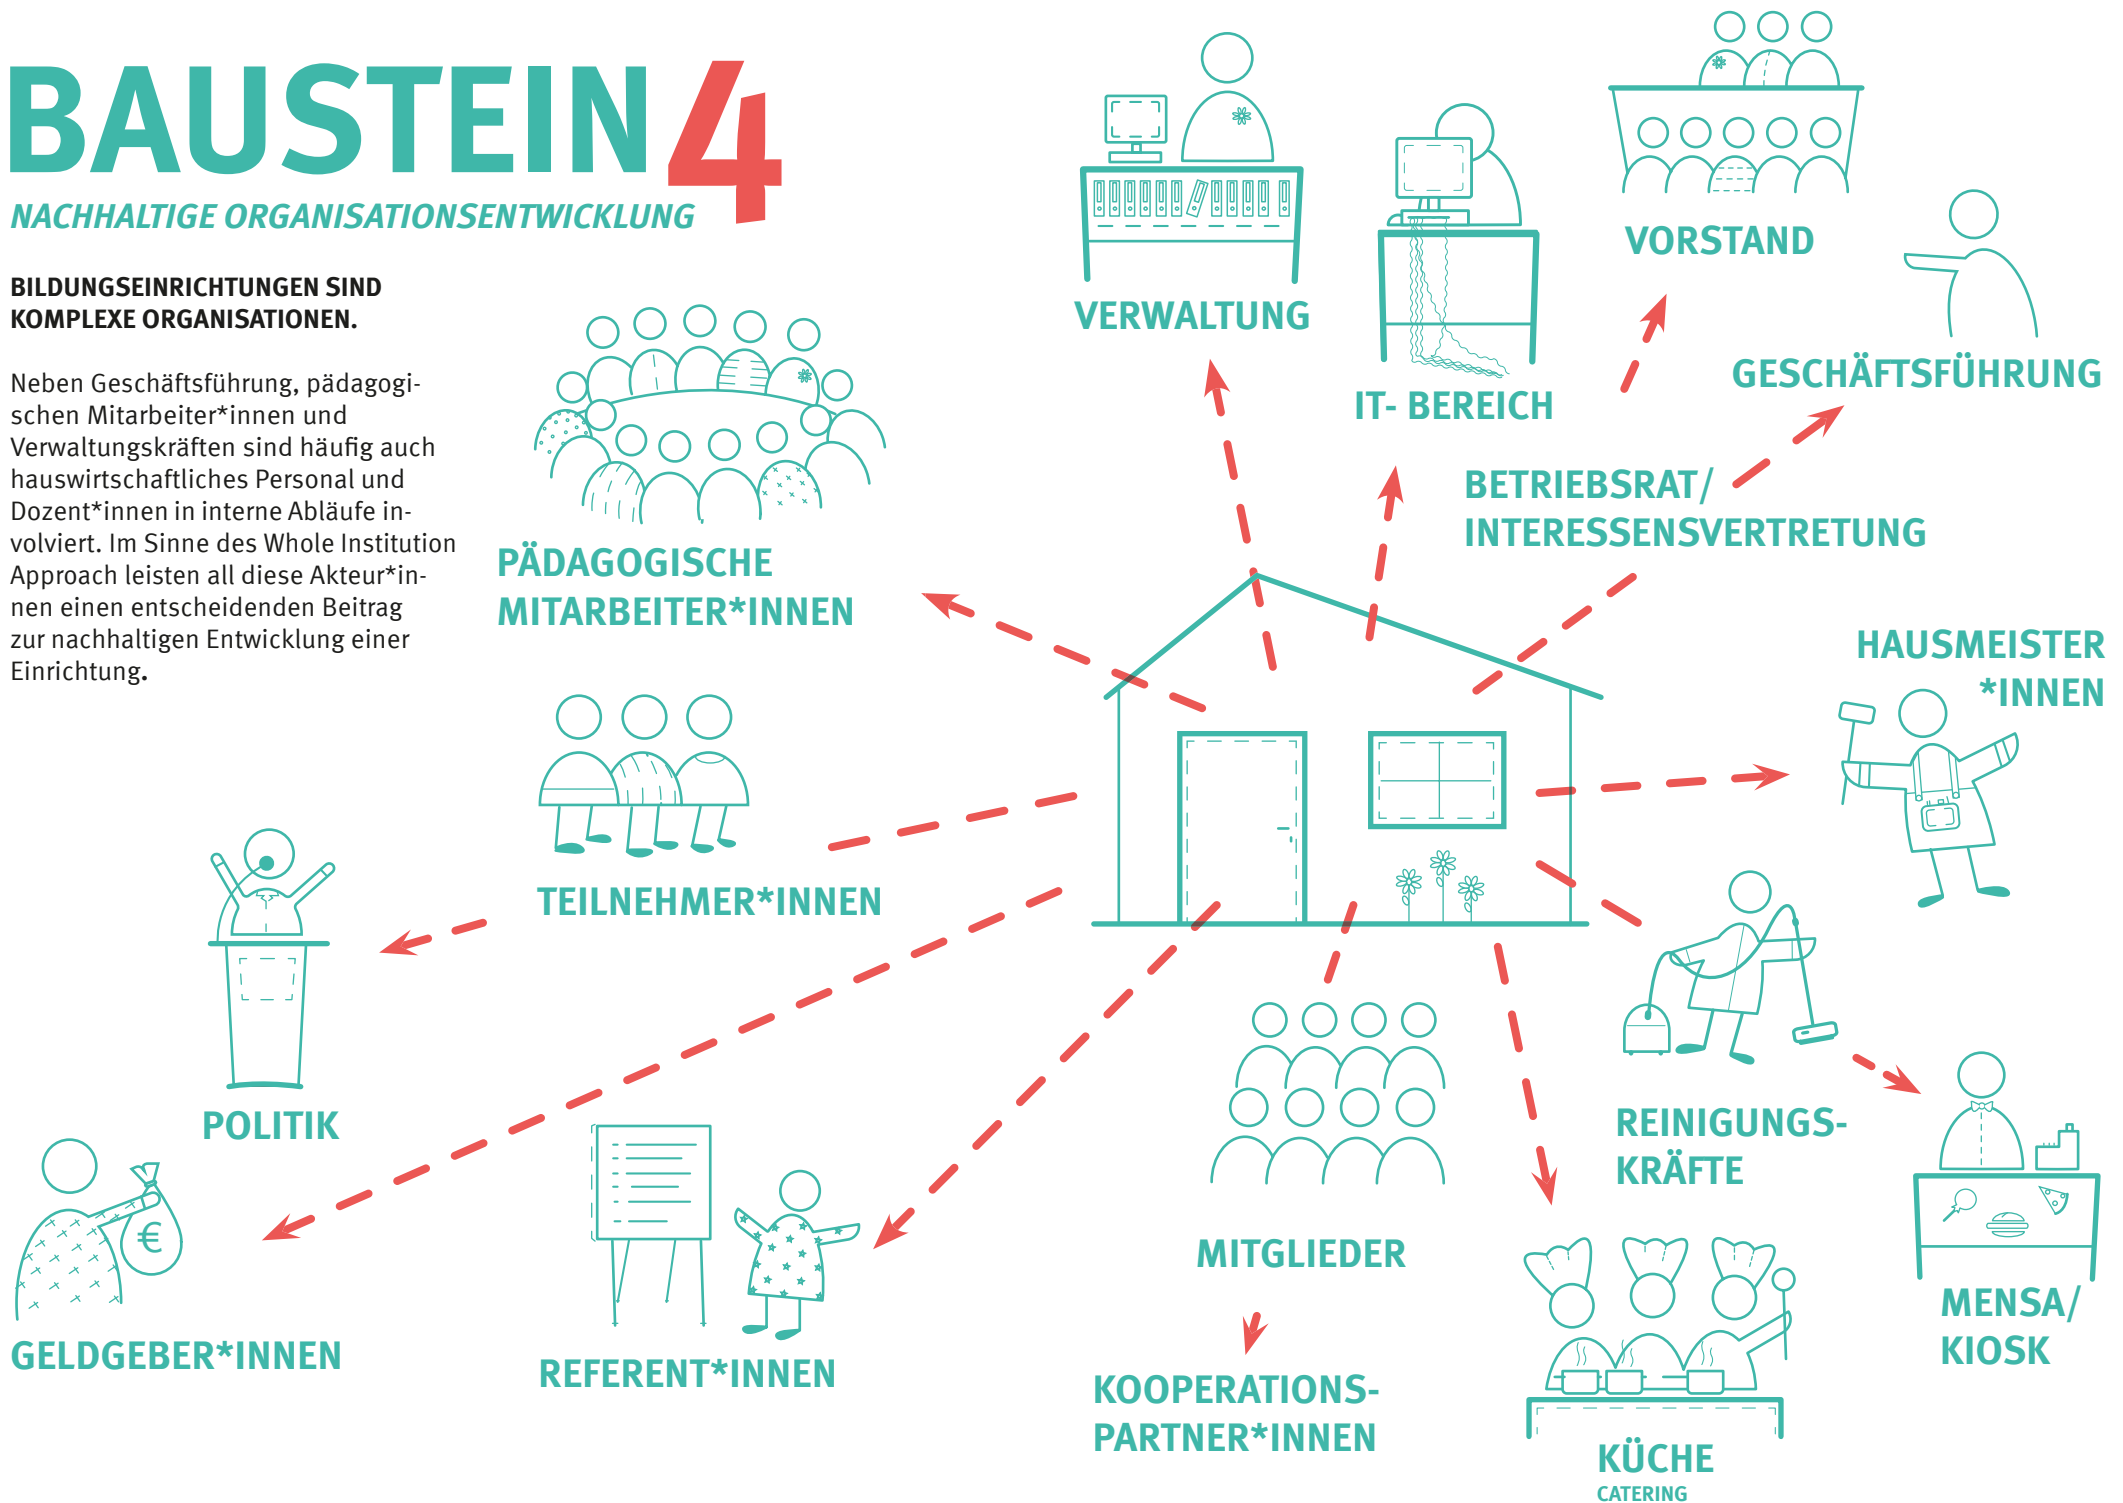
BAUSTEIN 4

NACHHALTIGE ORGANISATIONSENTWICKLUNG

BILDUNGSEINRICHTUNGEN SIND KOMPLEXE ORGANISATIONEN.

Neben Geschäftsführung, pädagogischen Mitarbeiter*innen und Verwaltungskräften sind häufig auch hauswirtschaftliches Personal und Dozent*innen in interne Abläufe involviert. Im Sinne des Whole Institution Approach leisten all diese Akteur*innen einen entscheidenden Beitrag zur nachhaltigen Entwicklung einer Einrichtung.

VERWALTUNG

IT- BEREICH

VORSTAND

GESCHÄFTSFÜHRUNG

BETRIEBSRAT/ INTERESSENSVERTRETUNG

PÄDAGOGISCHE MITARBEITER*INNEN

HAUSMEISTER *INNEN

TEILNEHMER*INNEN

POLITIK

REINIGUNGS-KRÄFTE

MITGLIEDER

GELDGEBER*INNEN

REFERENT*INNEN

MENSA/ KIOSK

KOOPERATIONS-PARTNER*INNEN

KÜCHE

CATERING